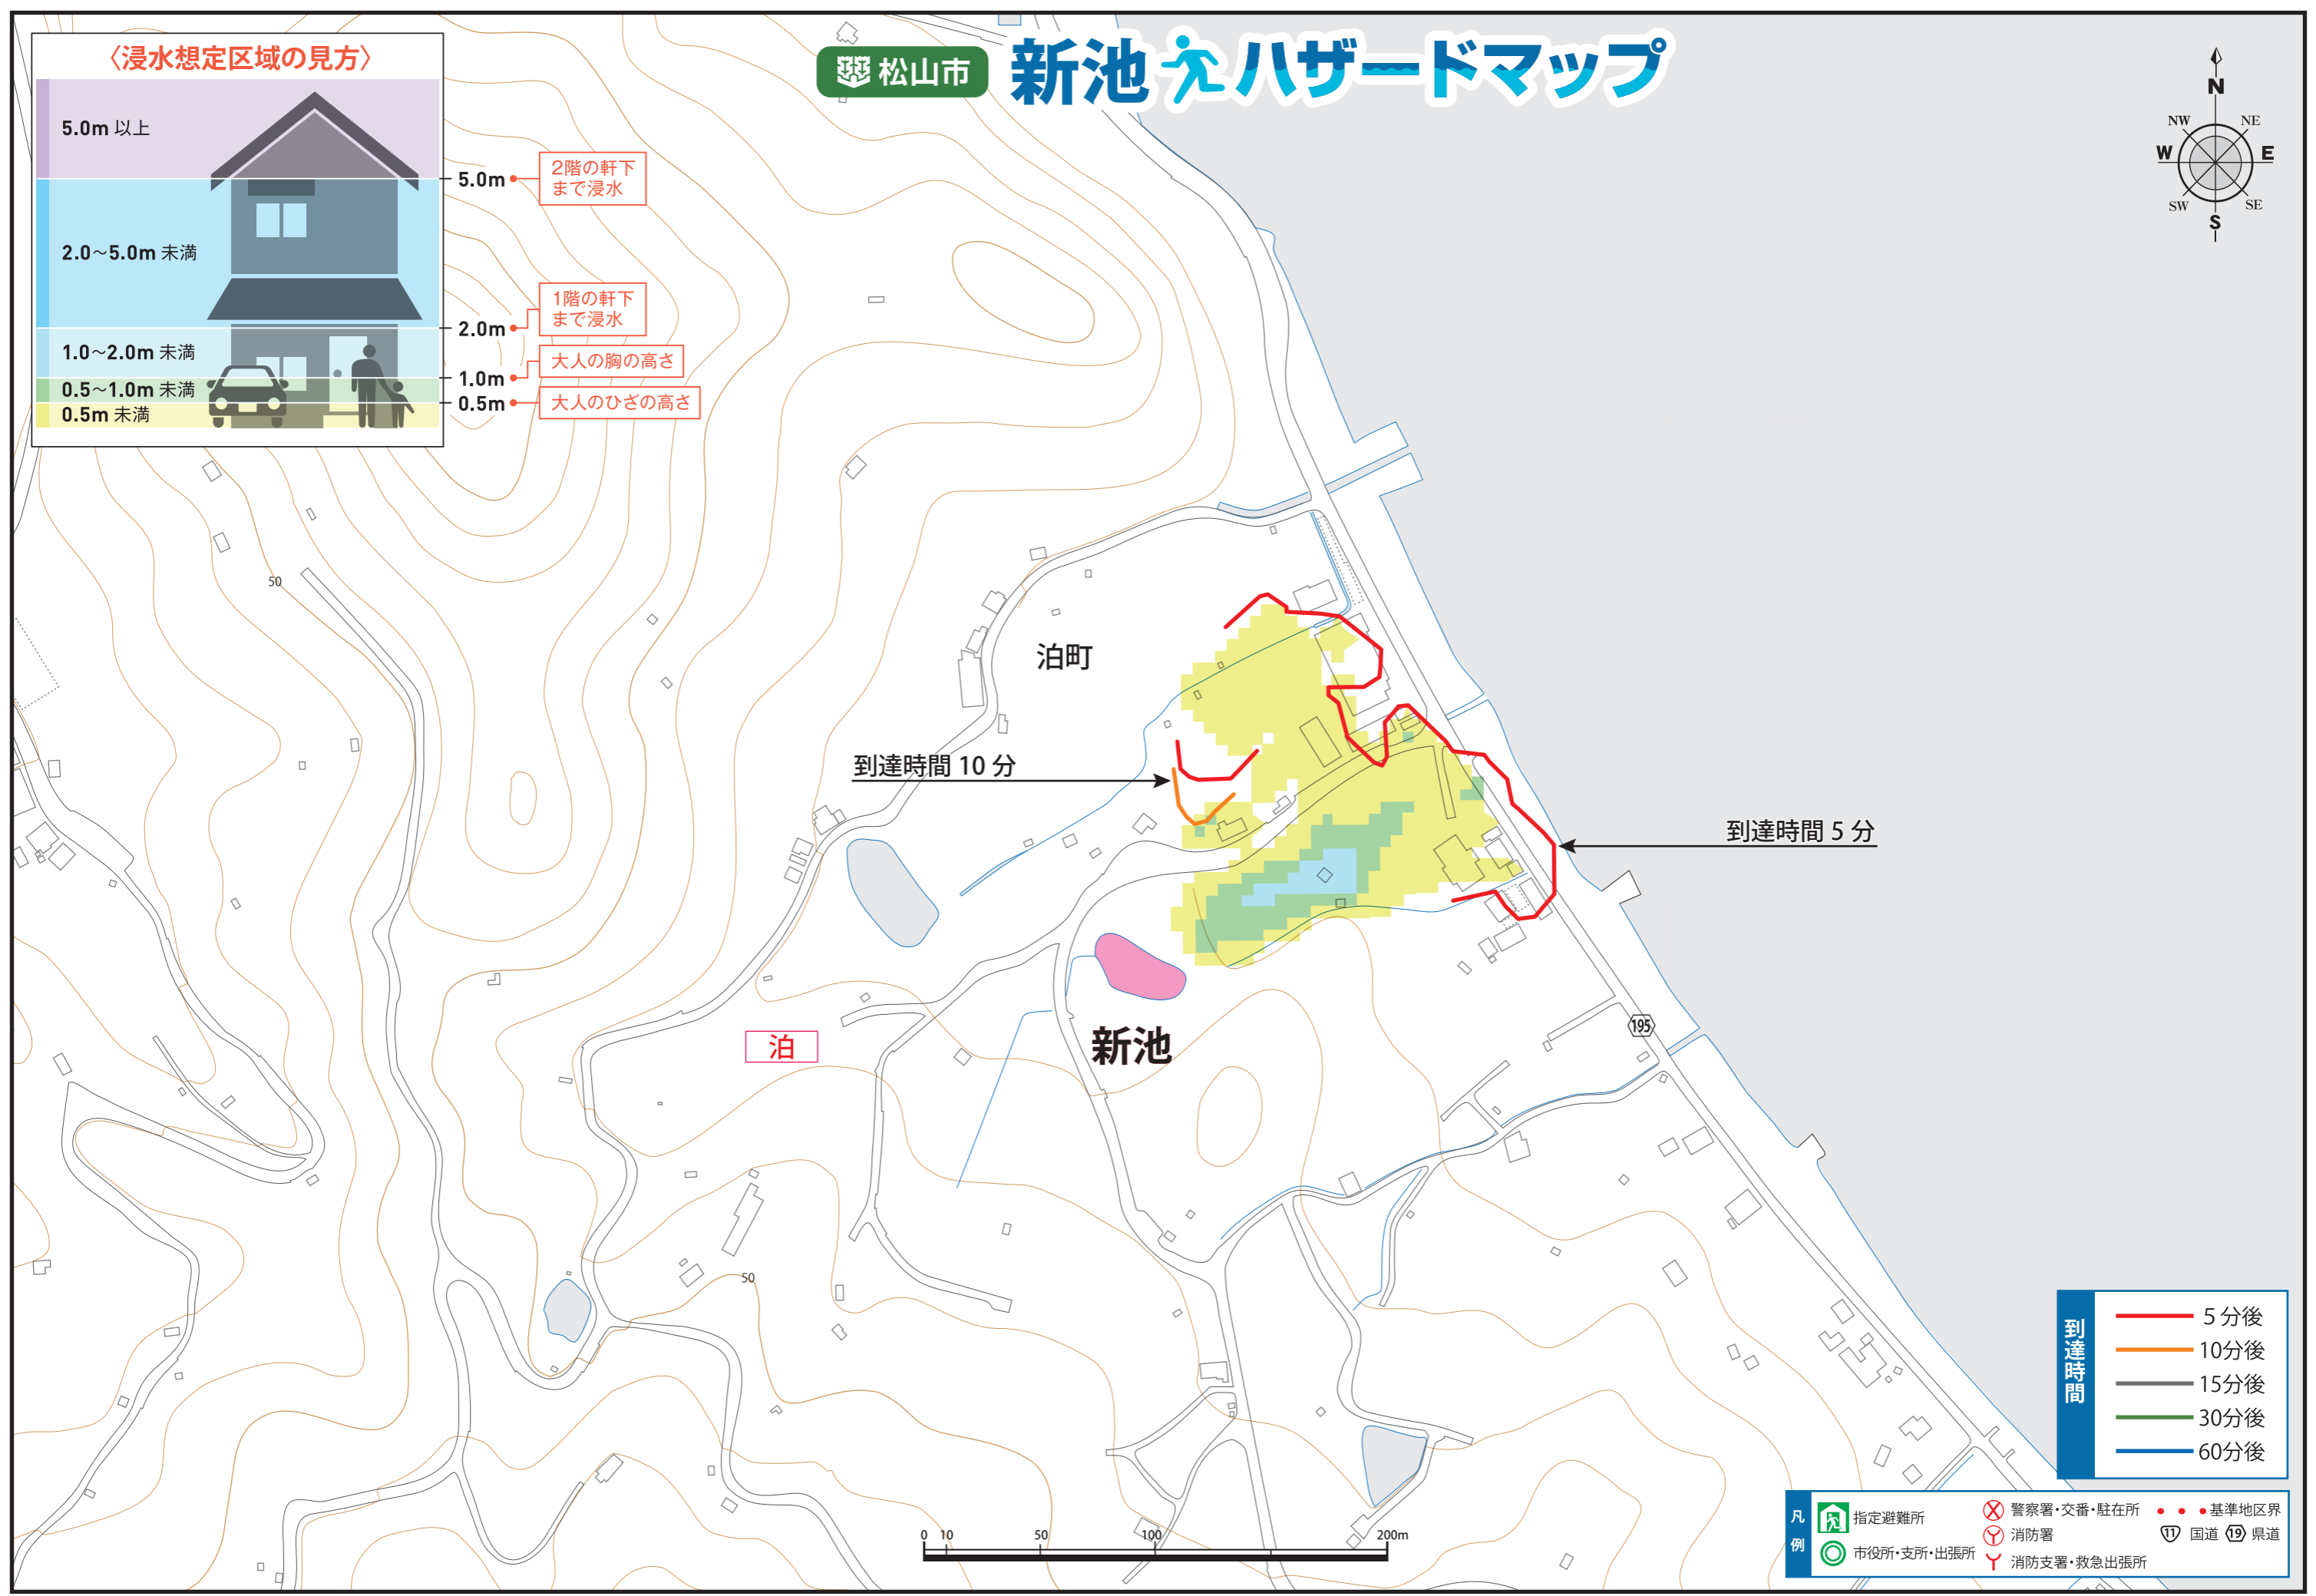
松山市 新池 ハザードマップ

〈浸水想定区域の見方〉

5.0m 以上
2.0～5.0m 未満
1.0～2.0m 未満
0.5～1.0m 未満
0.5m 未満

5.0m 2階の軒下まで浸水
2.0m 1階の軒下まで浸水
1.0m 大人の胸の高さ
0.5m 大人のひざの高さ

N
NW
NE
W
E
SW
SE
S

50

泊町

到達時間 10 分

到達時間 5 分

泊

新池

195

50

0 10 50 100 200m

到達時間
5分後
10分後
15分後
30分後
60分後

凡例
指定避難所
市役所・支所・出張所
警察署・交番・駐在所
消防署
消防支署・救急出張所
基準地区界
11 国道
19 県道